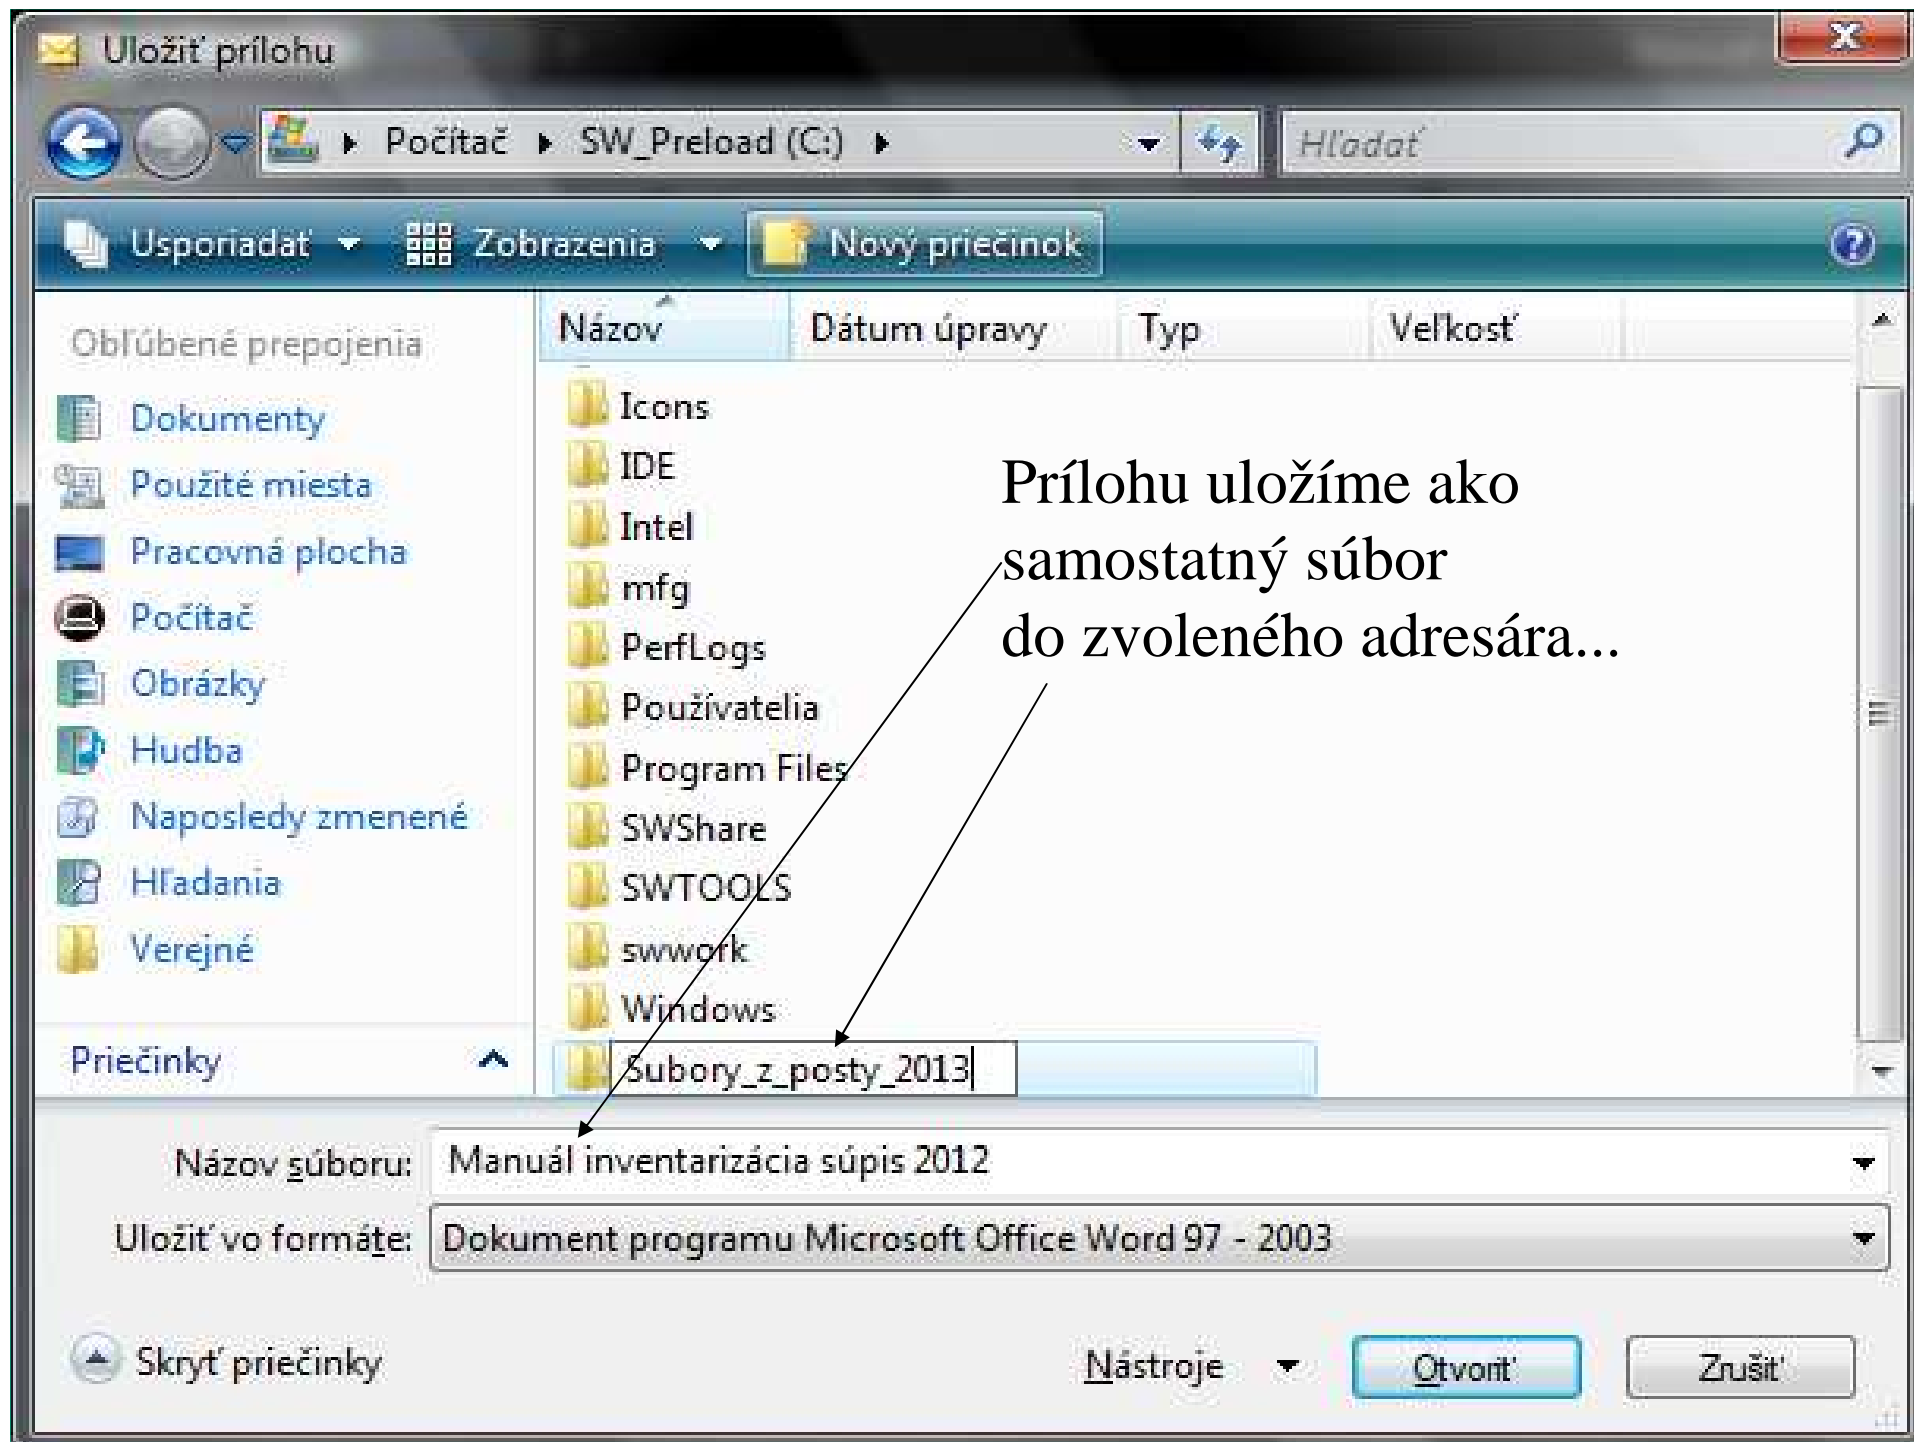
Uložiť prílohu

Počítač ▸ SW_Preload (C:) ▸

Hľadať

Usporiadať Zobrazenia Nový priečinok

Obľúbené prepojenia

Dokumenty
Použité miesta
Pracovná plocha
Počítač
Obrázky
Hudba
Naposledy zmenené
Hľadania
Verejné

Priečinky

| Názov | Dátum úpravy | Typ | Veľkosť |
|---|---|---|---|

Icons
IDE
Intel
mfg
PerfLogs
Používatelia
Program Files
SWShare
SWTOOLS
swwork
Windows
Subory_z_posty_2013

Prílohu uložíme ako samostatný súbor do zvoleného adresára...

Názov súboru: Manuál inventarizácia súpis 2012

Uložiť vo formáte: Dokument programu Microsoft Office Word 97 - 2003

Skryť priečinky

Nástroje

Otvoriť

Zrušiť